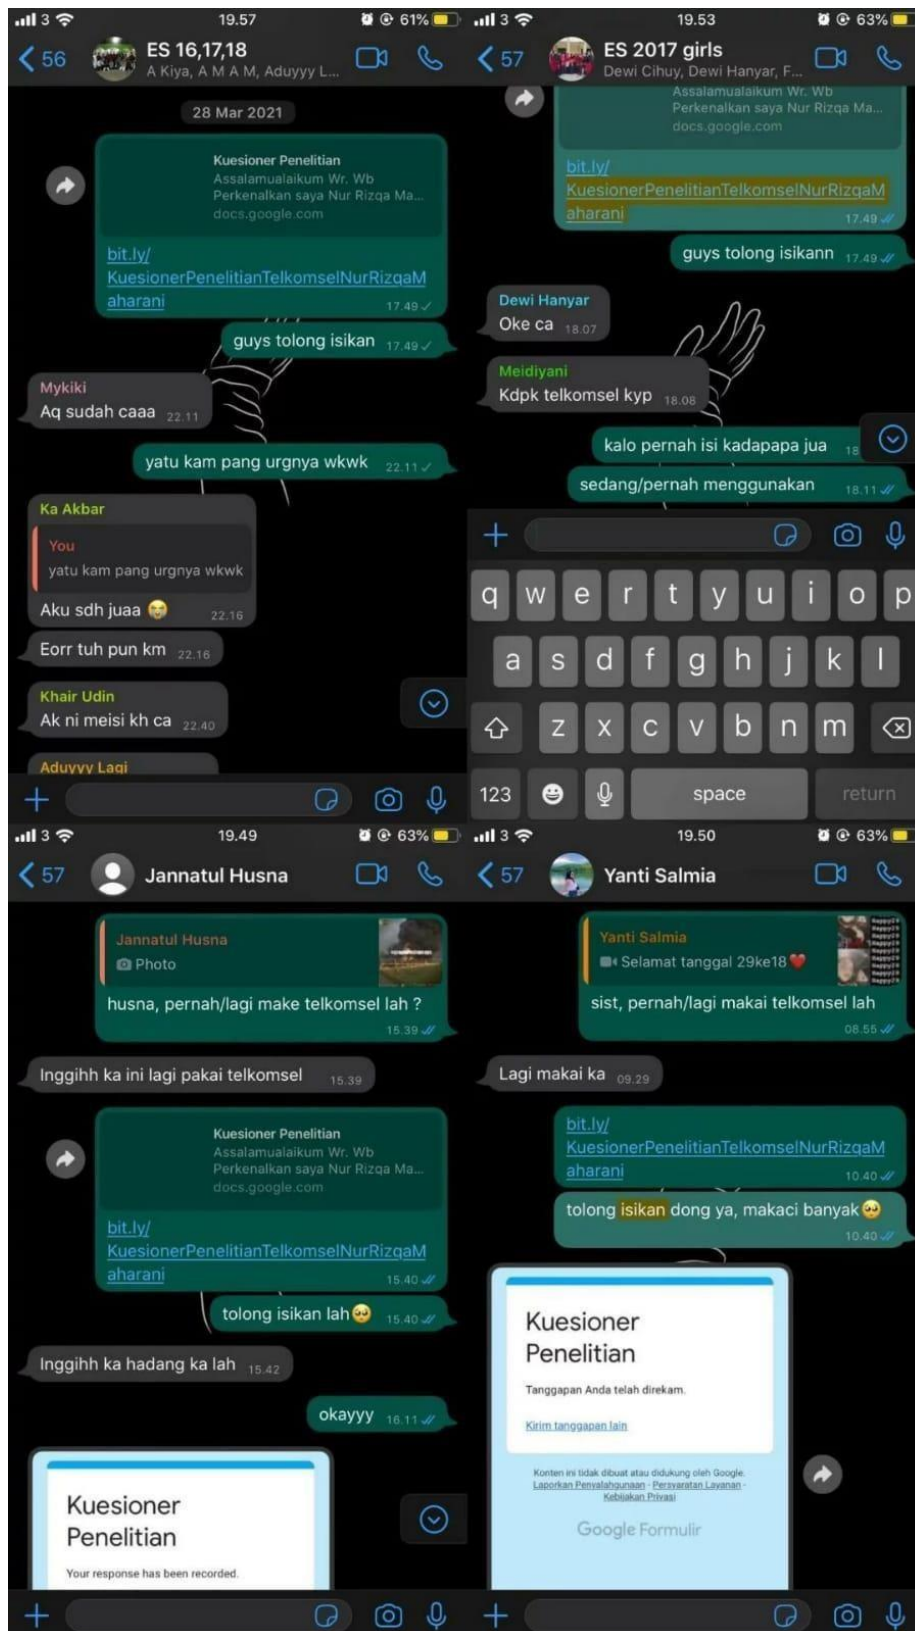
3 19.57 61%
56 ES 16,17,18
A Kiya, A M A M, Aduyyy L...

28 Mar 2021

Kuesioner Penelitian
Assalamualaikum Wr. Wb
Perkenalkan saya Nur Rizqa Ma...
docs.google.com

bit.ly/KuesionerPenelitianTelkomselNurRizqaMaharani 17.49

guys tolong isikan 17.49

Mykiki
Aq sudah caaa 22.11

yatu kam pang urgnya wkwk 22.11

Ka Akbar
You
yatu kam pang urgnya wkwk
Aku sdh juaa 😭 22.16

Eorr tuh pun km 22.16

Khair Udin
Ak ni meisi kh ca 22.40

Aduyyy Lagi

3 19.53 63%
57 ES 2017 girls
Dewi Cihuy, Dewi Hanyar, F...

Assalamualaikum Wr. Wb
Perkenalkan saya Nur Rizqa Ma...
docs.google.com

bit.ly/KuesionerPenelitianTelkomselNurRizqaMaharani 17.49

guys tolong isikann 17.49

Dewi Hanyar
Oke ca 18.07

Meidiyani
Kdpk telkomsel kyp 18.08

kalo pernah isi kadapapa jua 18

sedang/pernah menggunakan 18.11

q w e r t y u i o p
a s d f g h j k l
z x c v b n m
123 space return

3 19.49 63%
57 Jannatul Husna

Jannatul Husna
Photo
husna, pernah/lagi make telkomsel lah ? 15.39

Inggihh ka ini lagi pakai telkomsel 15.39

Kuesioner Penelitian
Assalamualaikum Wr. Wb
Perkenalkan saya Nur Rizqa Ma...
docs.google.com

bit.ly/KuesionerPenelitianTelkomselNurRizqaMaharani 15.40

tolong isikan lah 🥺 15.40

Inggihh ka hadang ka lah 15.42

okayyy 16.11

Kuesioner Penelitian
Your response has been recorded.

3 19.50 63%
57 Yanti Salmia

Yanti Salmia
Selamat tanggal 29ke18 ❤️
sist, pernah/lagi makai telkomsel lah 08.55

Lagi makai ka 09.29

bit.ly/KuesionerPenelitianTelkomselNurRizqaMaharani 10.40

tolong isikan dong ya, makaci banyak 🥺 10.40

Kuesioner Penelitian
Tanggapan Anda telah direkam.
Kirim tanggapan lain

Konten ini tidak dibuat atau didukung oleh Google.
Laporkan Penyalahgunaan - Persyaratan Layanan - Kebijakan Privasi

Google Formulir